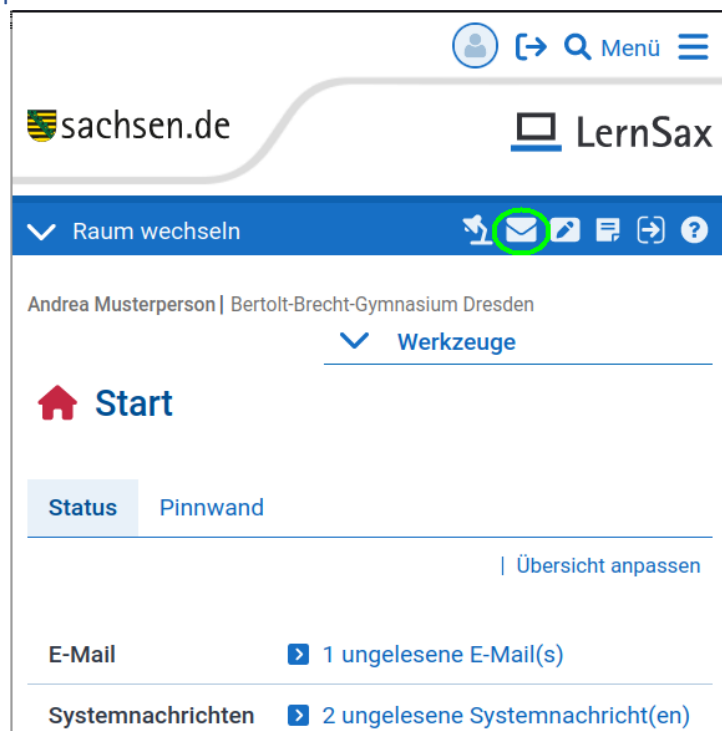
Menü

sachsen.de

LernSax

Raum wechseln

Andrea Musterperson | Bertolt-Brecht-Gymnasium Dresden

Werkzeuge

Start

Status Pinnwand

| Übersicht anpassen

| E-Mail | 1 ungelesene E-Mail(s) |
|---|---|
| Systemnachrichten | 2 ungelesene Systemnachricht(en) |